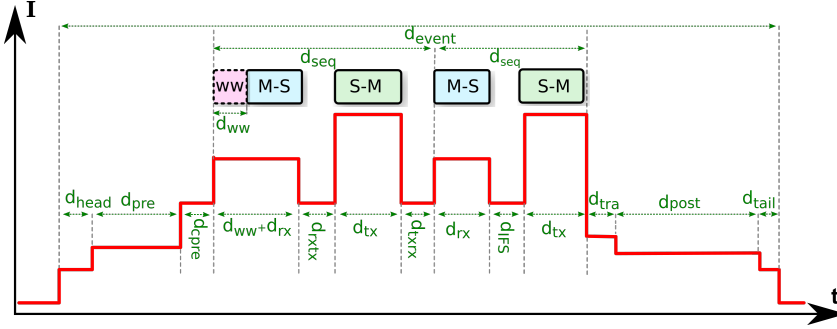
I

$d_{event}$

$d_{seq}$

$d_{seq}$

ww

M-S

S-M

M-S

S-M

$d_{ww}$

$d_{head}$

$d_{pre}$

$d_{cpre}$

$d_{ww}+d_{rx}$

$d_{rxtx}$

$d_{tx}$

$d_{txrx}$

$d_{rx}$

$d_{IFS}$

$d_{tx}$

$d_{tra}$

$d_{post}$

$d_{tail}$

t